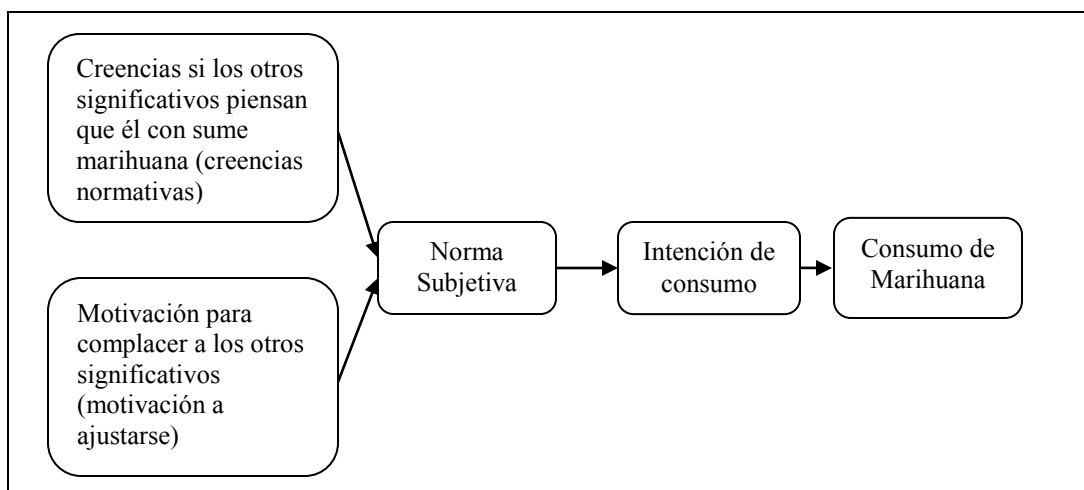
Creencias si los otros significativos piensan que él con sume marihuana (creencias normativas)

Motivación para complacer a los otros significativos (motivación a ajustarse)

Norma Subjetiva

Intención de consumo

Consumo de Marihuana